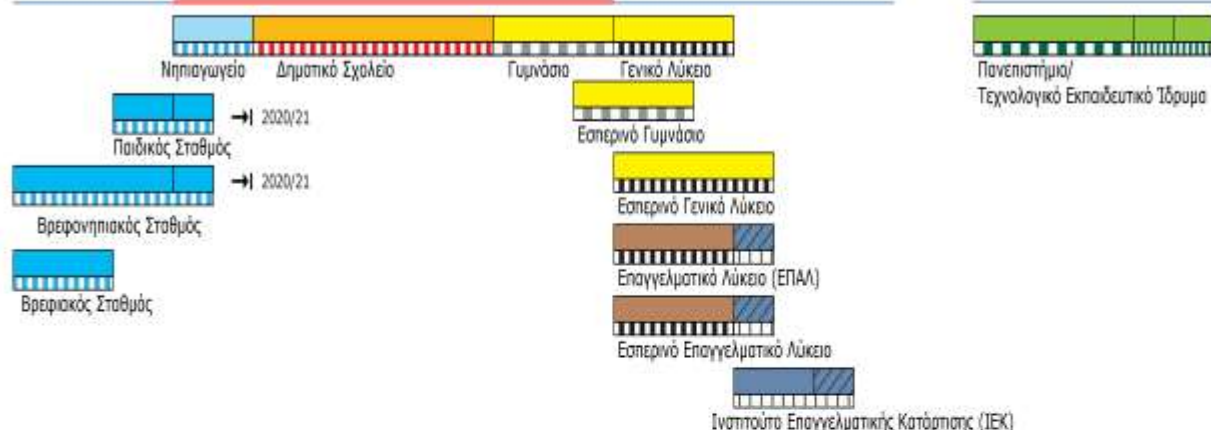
Νηπιαγωγείο
Δημοτικό Σχολείο
Γυμνάσιο
Γενικό Λύκειο
Πανεπιστήμια/
Τεχνολογικό Εκπαιδευτικό Ίδρυμα
→| 2020/21
Παιδικός Σταθμός
Εσπερινό Γυμνάσιο
→| 2020/21
Βρεφονηπιακός Σταθμός
Εσπερινό Γενικό Λύκειο
Επαγγελματικό Λύκειο (ΕΠΑΛ)
Βρεφικός Σταθμός
Εσπερινό Επαγγελματικό Λύκειο
Ινστιτούτο Επαγγελματικής Κατάρτισης (ΙΕΚ)